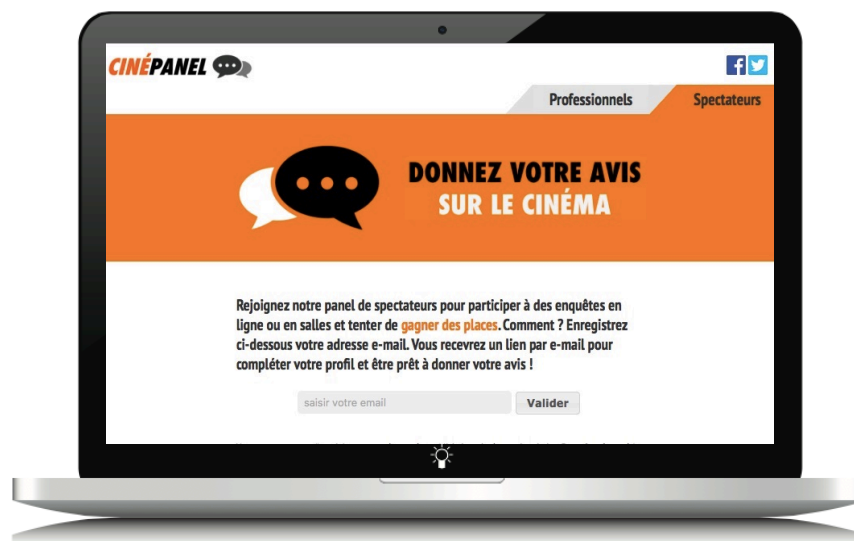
CINÉPANEL

Professionnels
Spectateurs

DONNEZ VOTRE AVIS
SUR LE CINÉMA

Rejoignez notre panel de spectateurs pour participer à des enquêtes en ligne ou en salles et tenter de gagner des places. Comment ? Enregistrez ci-dessous votre adresse e-mail. Vous recevrez un lien par e-mail pour compléter votre profil et être prêt à donner votre avis !

saisir votre email
Valider

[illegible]